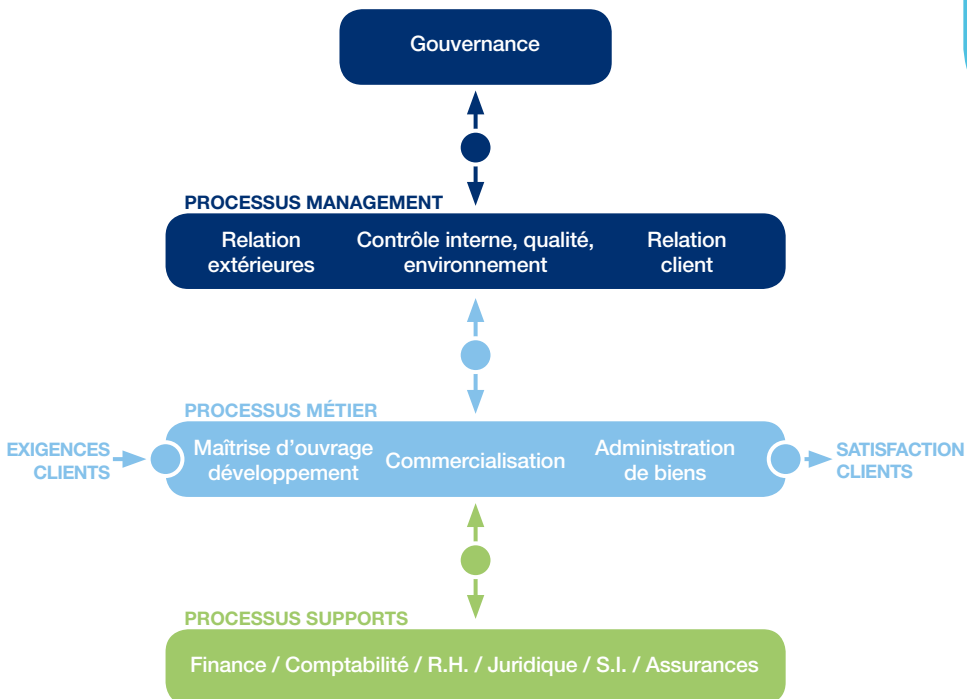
Gouvernance

PROCESSUS MANAGEMENT

Relation extérieures

Contrôle interne, qualité, environnement

Relation client

PROCESSUS MÉTIER

EXIGENCES CLIENTS

Maîtrise d'ouvrage développement

Commercialisation

Administration de biens

SATISFACTION CLIENTS

PROCESSUS SUPPORTS

Finance / Comptabilité / R.H. / Juridique / S.I. / Assurances